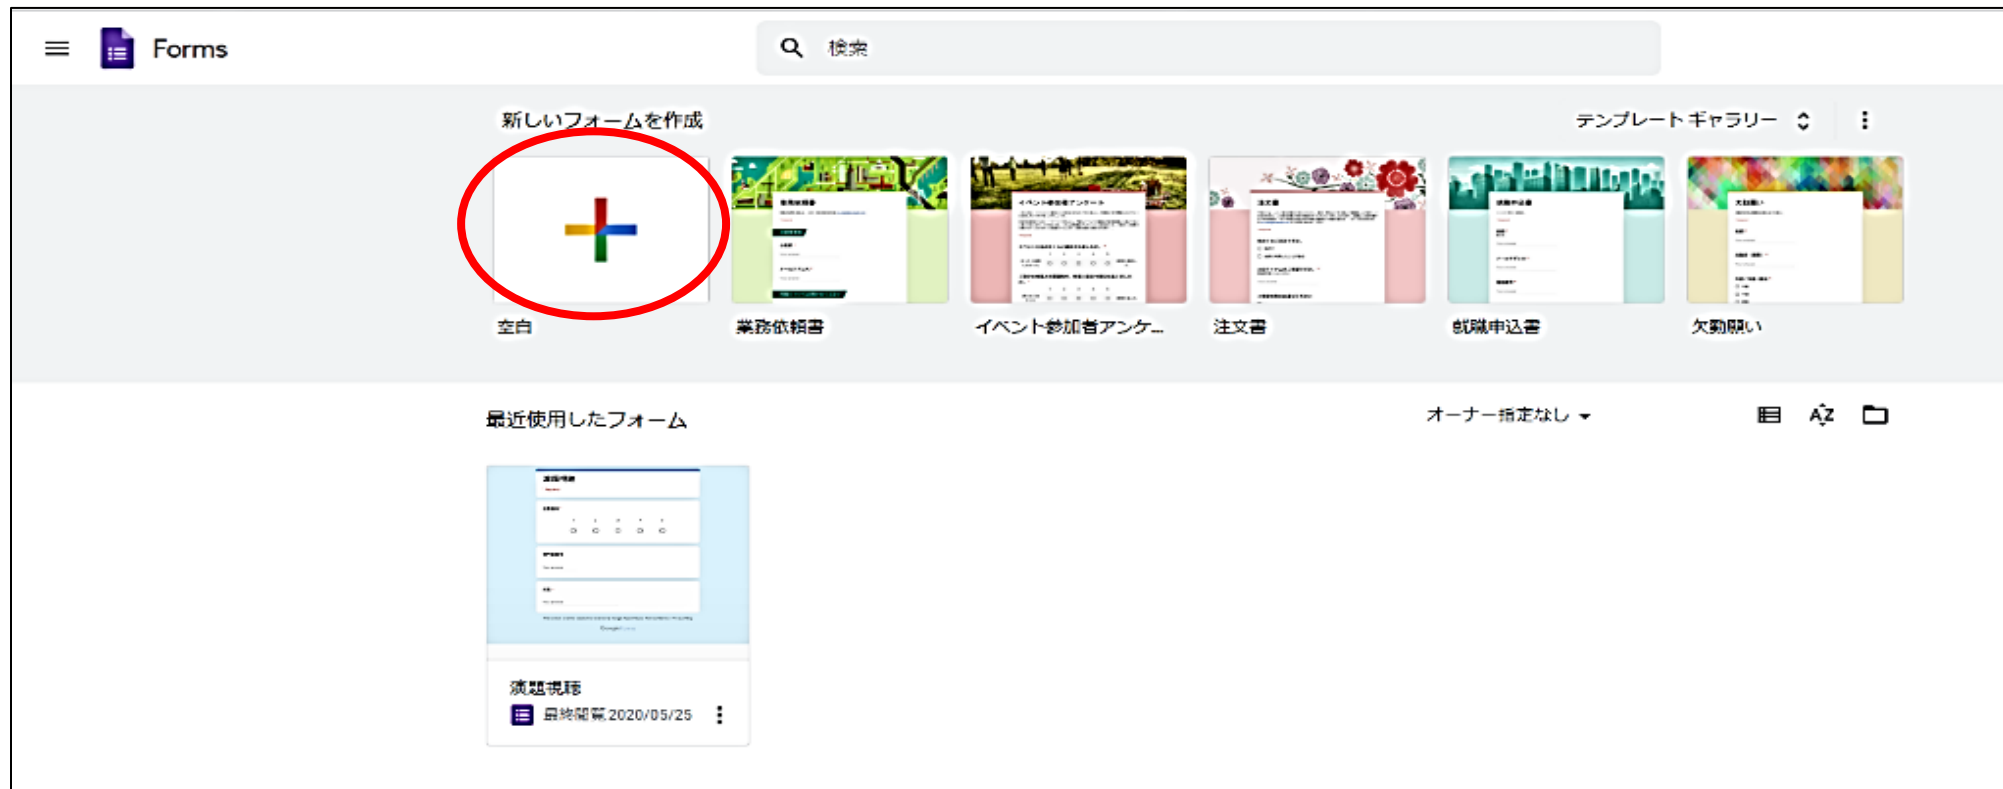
Forms

検索

新しいフォームを作成

テンプレート ギャラリー

空白

業務依頼書

イベント参加者アンケ...

注文書

就職申込書

欠勤願い

最近使用したフォーム

オーナー指定なし

演題視聴

最終閲覧 2020/05/25